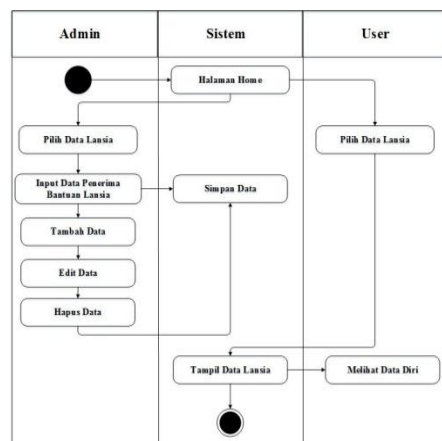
| Admin | Sistem | User |
|---|---|---|

Halaman Home

Pilih Data Lansia

Pilih Data Lansia

Input Data Penerima Bantuan Lansia

Simpan Data

Tambah Data

Edit Data

Hapus Data

Tampil Data Lansia

Melihat Data Diri